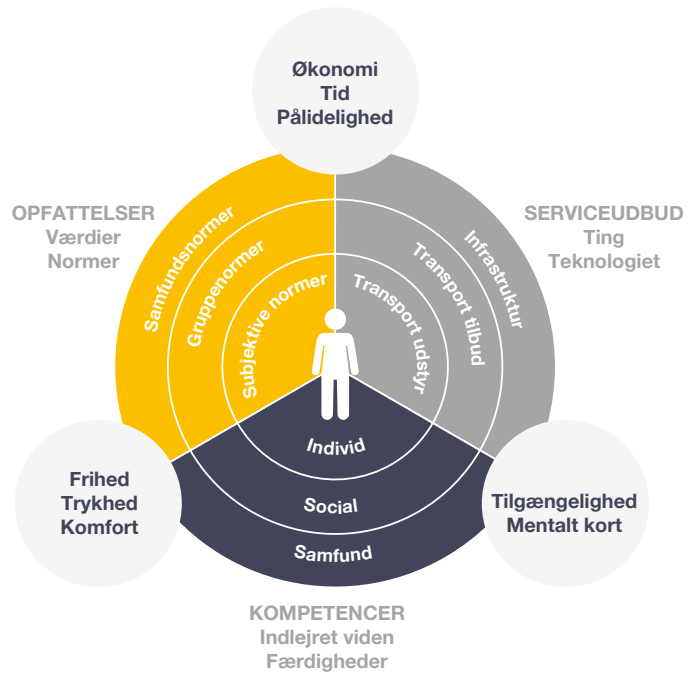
Økonomi
Tid
Pålidelighed

OPFATTELSER
Værdier
Normer

SERVICEUDBUD
Ting
Teknologiet

Samfundsnormer
Gruppenormer
Subjektive normer

Infrastruktur
Transport tilbud
Transport udstyr

Individ
Social
Samfund

Frihed
Trykhed
Komfort

Tilgængelighed
Mentalt kort

KOMPETENCER
Indlejret viden
Færdigheder